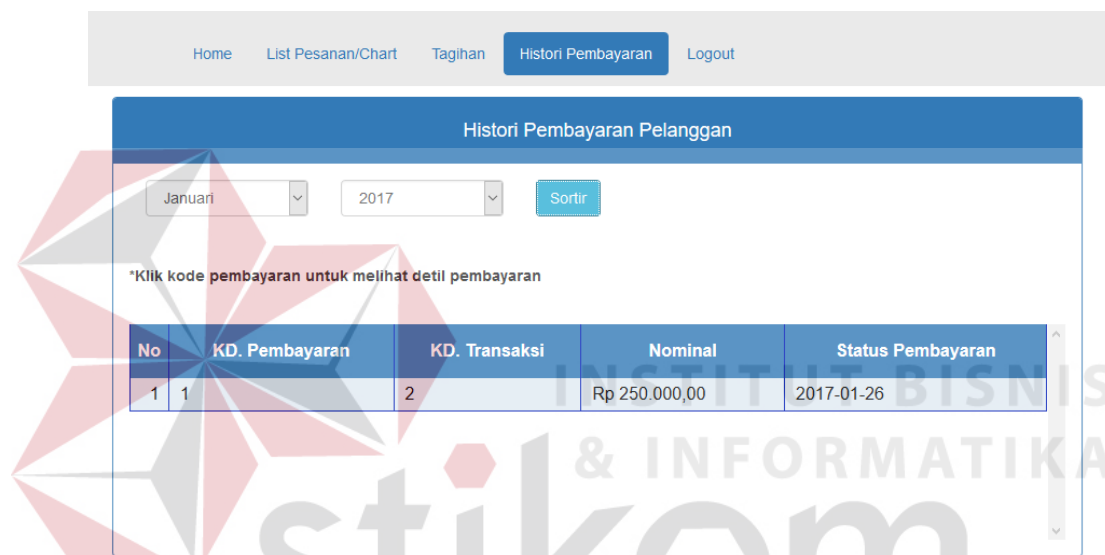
Home List Pesanan/Chart Tagihan Histori Pembayaran Logout

Histori Pembayaran Pelanggan

Januari 2017 Sortir

*Klik kode pembayaran untuk melihat detil pembayaran

| No | KD. Pembayaran | KD. Transaksi | Nominal | Status Pembayaran |
|---|---|---|---|---|
| 1 | 1 | 2 | Rp 250.000,00 | 2017-01-26 |

INSTITUT BISNIS & INFORMATIKA stikom